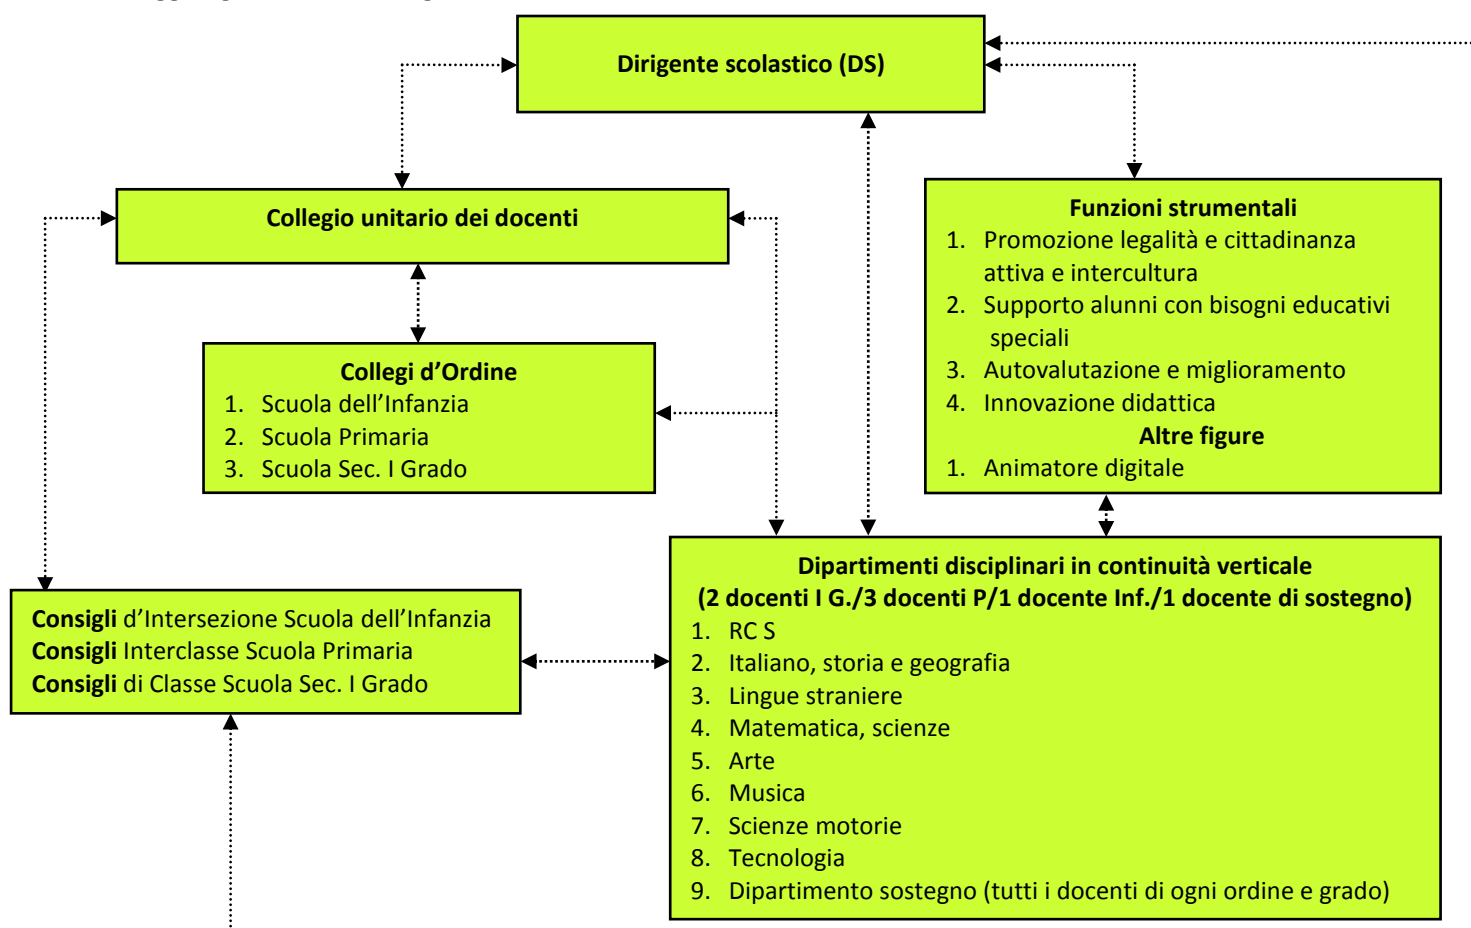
Dirigente scolastico (DS)

Collegio unitario dei docenti

Funzioni strumentali
1. Promozione legalità e cittadinanza attiva e intercultura
2. Supporto alunni con bisogni educativi speciali
3. Autovalutazione e miglioramento
4. Innovazione didattica
Altre figure
1. Animatore digitale

Collegi d'Ordine
1. Scuola dell'Infanzia
2. Scuola Primaria
3. Scuola Sec. I Grado

Dipartimenti disciplinari in continuità verticale
(2 docenti I G./3 docenti P/1 docente Inf./1 docente di sostegno)
1. RC S
2. Italiano, storia e geografia
3. Lingue straniere
4. Matematica, scienze
5. Arte
6. Musica
7. Scienze motorie
8. Tecnologia
9. Dipartimento sostegno (tutti i docenti di ogni ordine e grado)

Consigli d'Intersezione Scuola dell'Infanzia
Consigli Interclasse Scuola Primaria
Consigli di Classe Scuola Sec. I Grado